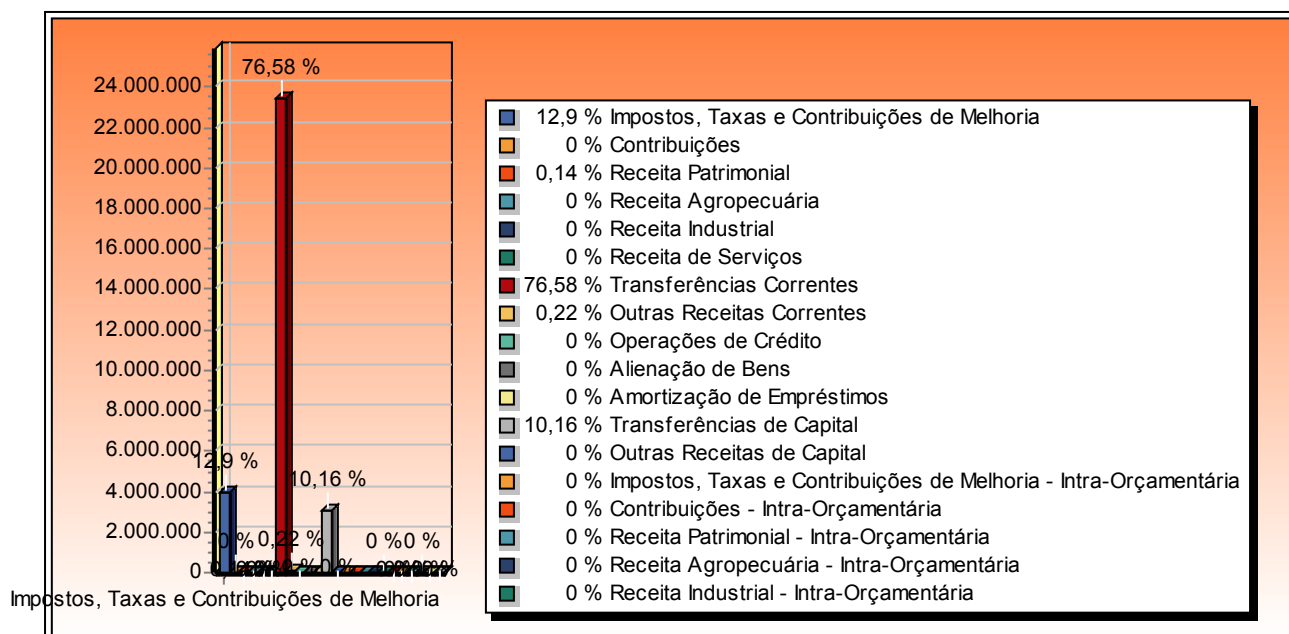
24.000.000
22.000.000
20.000.000
18.000.000
16.000.000
14.000.000
12.000.000
10.000.000
8.000.000
6.000.000
4.000.000
2.000.000
0

76,58 %
12,9 %
10,16 %
0 %
0,22 %
0 %
0 %
0 %
0 %
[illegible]

Impostos, Taxas e Contribuições de Melhoria

12,9 % Impostos, Taxas e Contribuições de Melhoria
0 % Contribuições
0,14 % Receita Patrimonial
0 % Receita Agropecuária
0 % Receita Industrial
0 % Receita de Serviços
76,58 % Transferências Correntes
0,22 % Outras Receitas Correntes
0 % Operações de Crédito
0 % Alienação de Bens
0 % Amortização de Empréstimos
10,16 % Transferências de Capital
0 % Outras Receitas de Capital
0 % Impostos, Taxas e Contribuições de Melhoria - Intra-Orçamentária
0 % Contribuições - Intra-Orçamentária
0 % Receita Patrimonial - Intra-Orçamentária
0 % Receita Agropecuária - Intra-Orçamentária
0 % Receita Industrial - Intra-Orçamentária